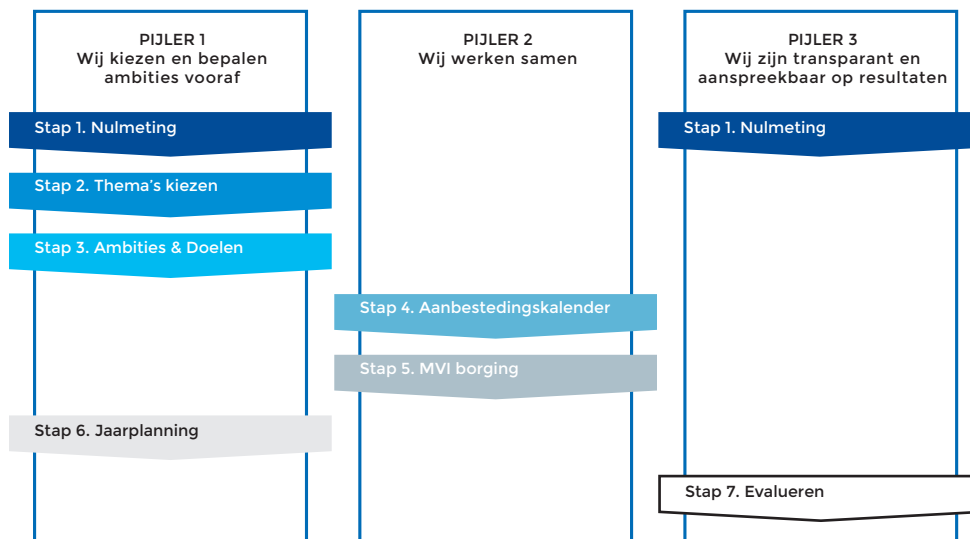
PIJLER 1
Wij kiezen en bepalen ambities vooraf

PIJLER 2
Wij werken samen

PIJLER 3
Wij zijn transparant en aanspreekbaar op resultaten

Stap 1. Nulmeting

Stap 1. Nulmeting

Stap 2. Thema's kiezen

Stap 3. Ambities & Doelen

Stap 4. Aanbestedingskalender

Stap 5. MVI borging

Stap 6. Jaarplanning

Stap 7. Evalueren